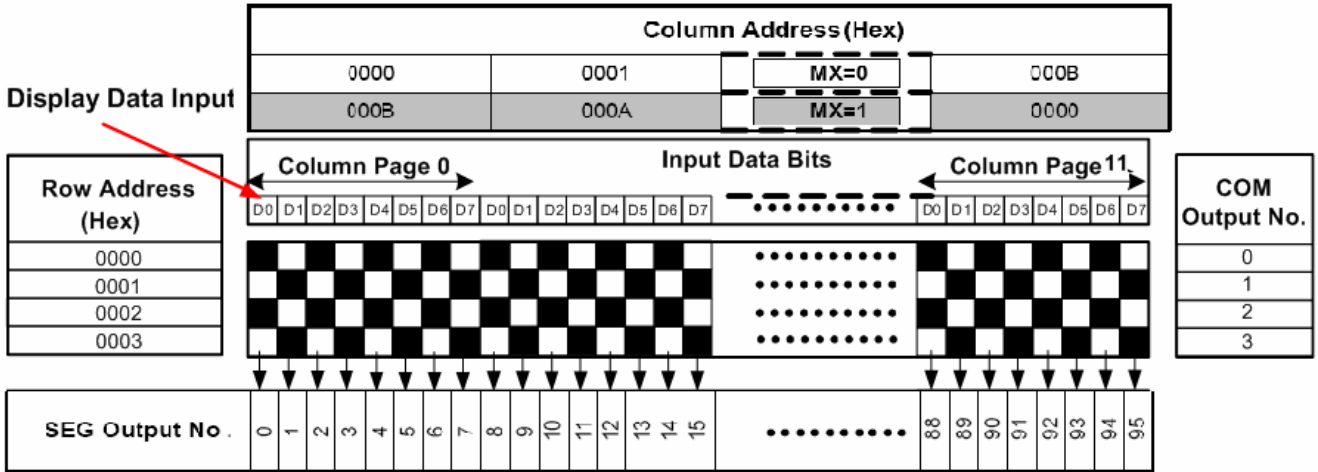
Column Address (Hex)

| 0000 | 0001 | MX=0 | 000B |
|---|---|---|---|
| 000B | 000A | MX=1 | 0000 |

Display Data Input

Input Data Bits

Column Page 0

Column Page 11

D0 D1 D2 D3 D4 D5 D6 D7 D0 D1 D2 D3 D4 D5 D6 D7 D0 D1 D2 D3 D4 D5 D6 D7

| Row Address (Hex) |
|---|
| 0000 |
| 0001 |
| 0002 |
| 0003 |

| COM Output No. |
|---|
| 0 |
| 1 |
| 2 |
| 3 |

SEG Output No . 0 1 2 3 4 5 6 7 8 9 10 11 12 13 14 15 88 89 90 91 92 93 94 95